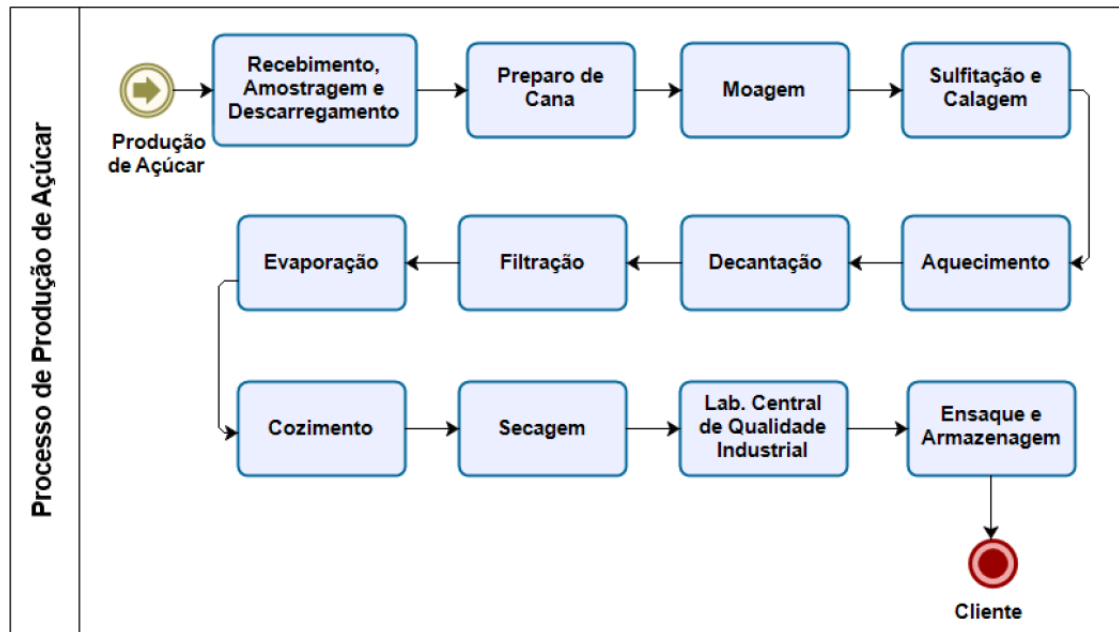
Processo de Produção de Açúcar

Produção de Açúcar

Recebimento, Amostragem e Descarregamento

Preparo de Cana

Moagem

Sulfitação e Calagem

Aquecimento

Decantação

Filtração

Evaporação

Cozimento

Secagem

Lab. Central de Qualidade Industrial

Ensaque e Armazenagem

Cliente